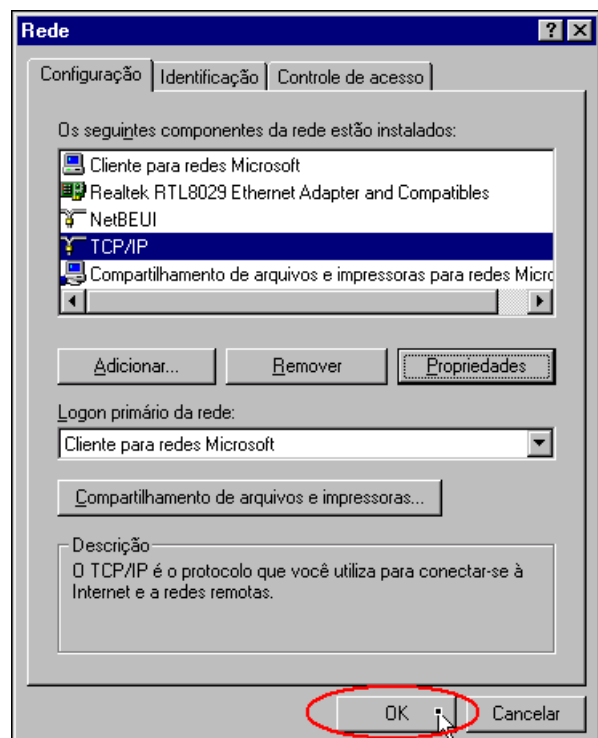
Rede

?

Configuração | Identificação | Controle de acesso

Os seguintes componentes da rede estão instalados:

Cliente para redes Microsoft
Realtek RTL8029 Ethernet Adapter and Compatibles
NetBEUI
TCP/IP
Compartilhamento de arquivos e impressoras para redes Micro

Adicionar... | Remover | Propriedades

Logon primário da rede:
Cliente para redes Microsoft

Compartilhamento de arquivos e impressoras...

Descrição
O TCP/IP é o protocolo que você utiliza para conectar-se à Internet e a redes remotas.

OK | Cancelar